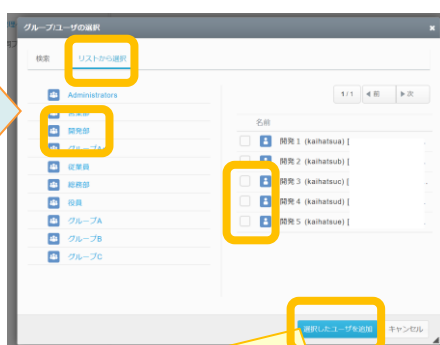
グループ/ユーザの選択

×

検索

リストから選択

Administrators

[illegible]

開発部

グループ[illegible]

従業員

総務部

役員

グループA

グループB

グループC

1/1

◀ 前

▶ 次

名前

開発1 (kaihatsua) [

開発2 (kaihatsub) [

開発3 (kaihatsuc) [

開発4 (kaihatsud) [

開発5 (kaihatsue) [

選択したユーザを追加

キャンセル